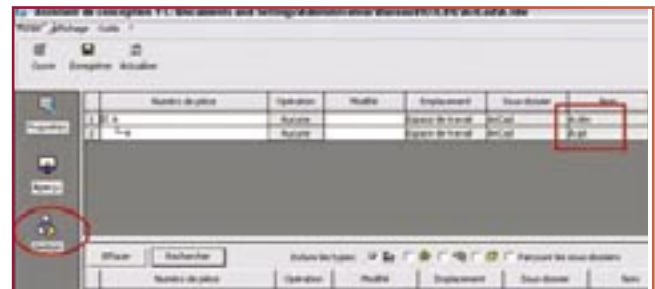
Fichier Affichage Guide ?

Ouvrir Enregistrer Actualiser

| | Numéro de pièce | Opération | Modifié | Emplacement | Sous-dossier | Nom |
|---|---|---|---|---|---|---|
| 1 | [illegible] | Aucune | | Espace de travail | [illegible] | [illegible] |
| 2 | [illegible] | Aucune | | Espace de travail | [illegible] | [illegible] |

Effacer Rechercher

Numéro de pièce | Opération | Modifié | Emplacement | Sous-dossier | Nom